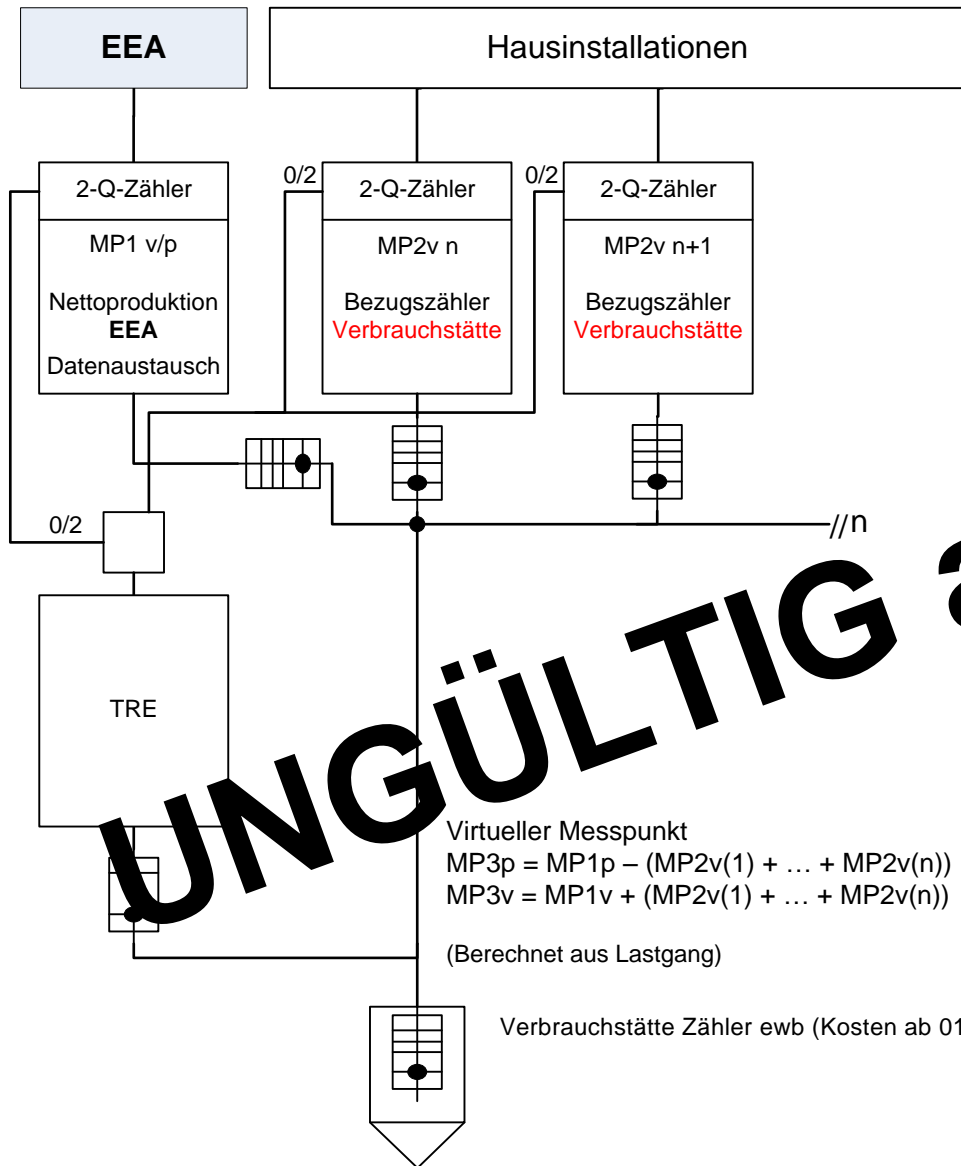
EEA

Hausinstallationen

2-Q-Zähler

MP1 v/p

Nettoproduktion
EEA
Datenaustausch

0/2

2-Q-Zähler

MP2v n

Bezugszähler
Verbrauchstätte

0/2

2-Q-Zähler

MP2v n+1

Bezugszähler
Verbrauchstätte

0/2

//n

TRE

UNGÜLTIG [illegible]

Virtueller Messpunkt
MP3p = MP1p – (MP2v(1) + … + MP2v(n))
MP3v = MP1v + (MP2v(1) + … + MP2v(n))

(Berechnet aus Lastgang)

Verbrauchstätte Zähler ewb (Kosten ab 01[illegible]